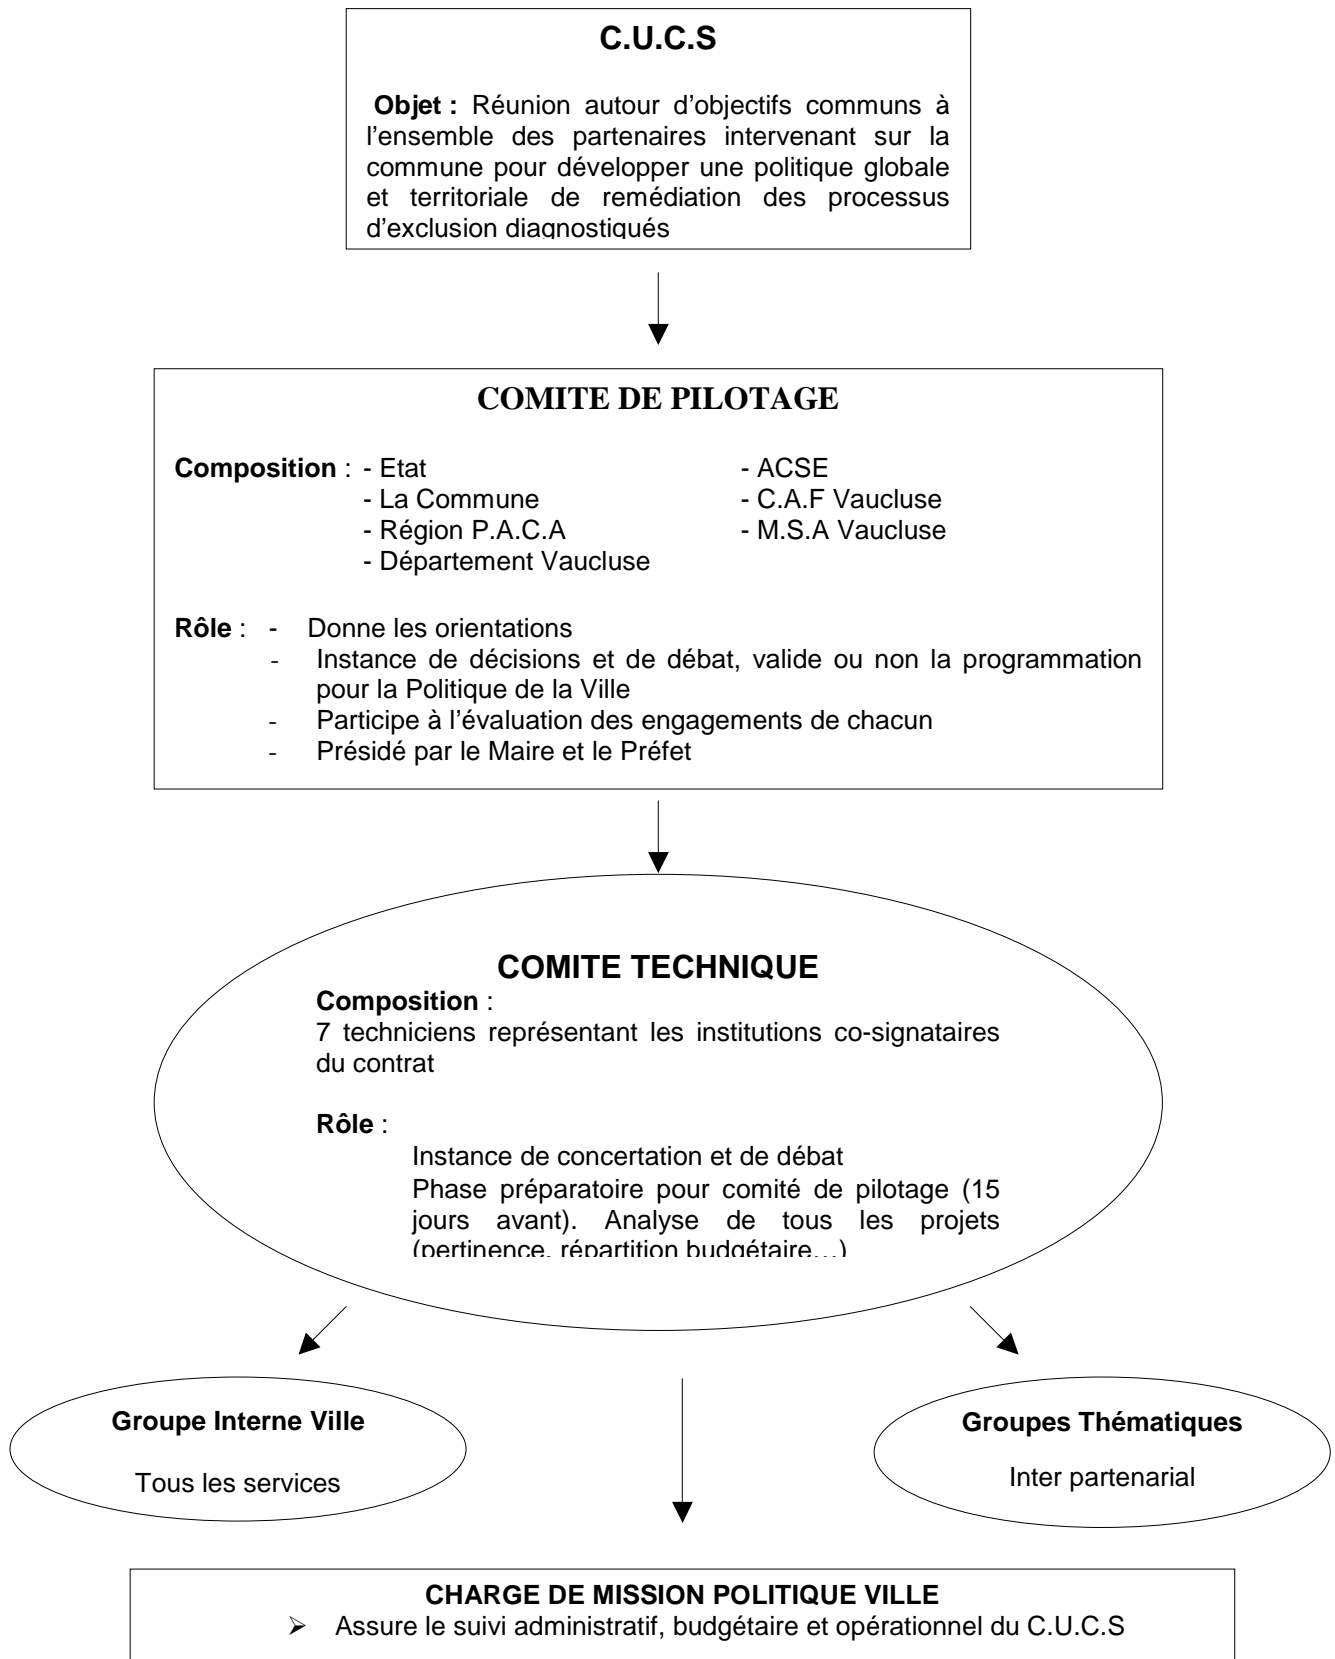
C.U.C.S

**Objet :** Réunion autour d'objectifs communs à l'ensemble des partenaires intervenant sur la commune pour développer une politique globale et territoriale de remédiation des processus d'exclusion diagnostiqués

COMITE DE PILOTAGE

**Composition** : - Etat
- La Commune
- Région P.A.C.A
- Département Vaucluse
- ACSE
- C.A.F Vaucluse
- M.S.A Vaucluse

**Rôle** : - Donne les orientations
- Instance de décisions et de débat, valide ou non la programmation pour la Politique de la Ville
- Participe à l'évaluation des engagements de chacun
- Présidé par le Maire et le Préfet

COMITE TECHNIQUE

**Composition** :
7 techniciens représentant les institutions co-signataires du contrat

**Rôle** :
Instance de concertation et de débat
Phase préparatoire pour comité de pilotage (15 jours avant). Analyse de tous les projets (pertinence, répartition budgétaire…)

**Groupe Interne Ville**

Tous les services

**Groupes Thématiques**

Inter partenarial

CHARGE DE MISSION POLITIQUE VILLE
➢ Assure le suivi administratif, budgétaire et opérationnel du C.U.C.S